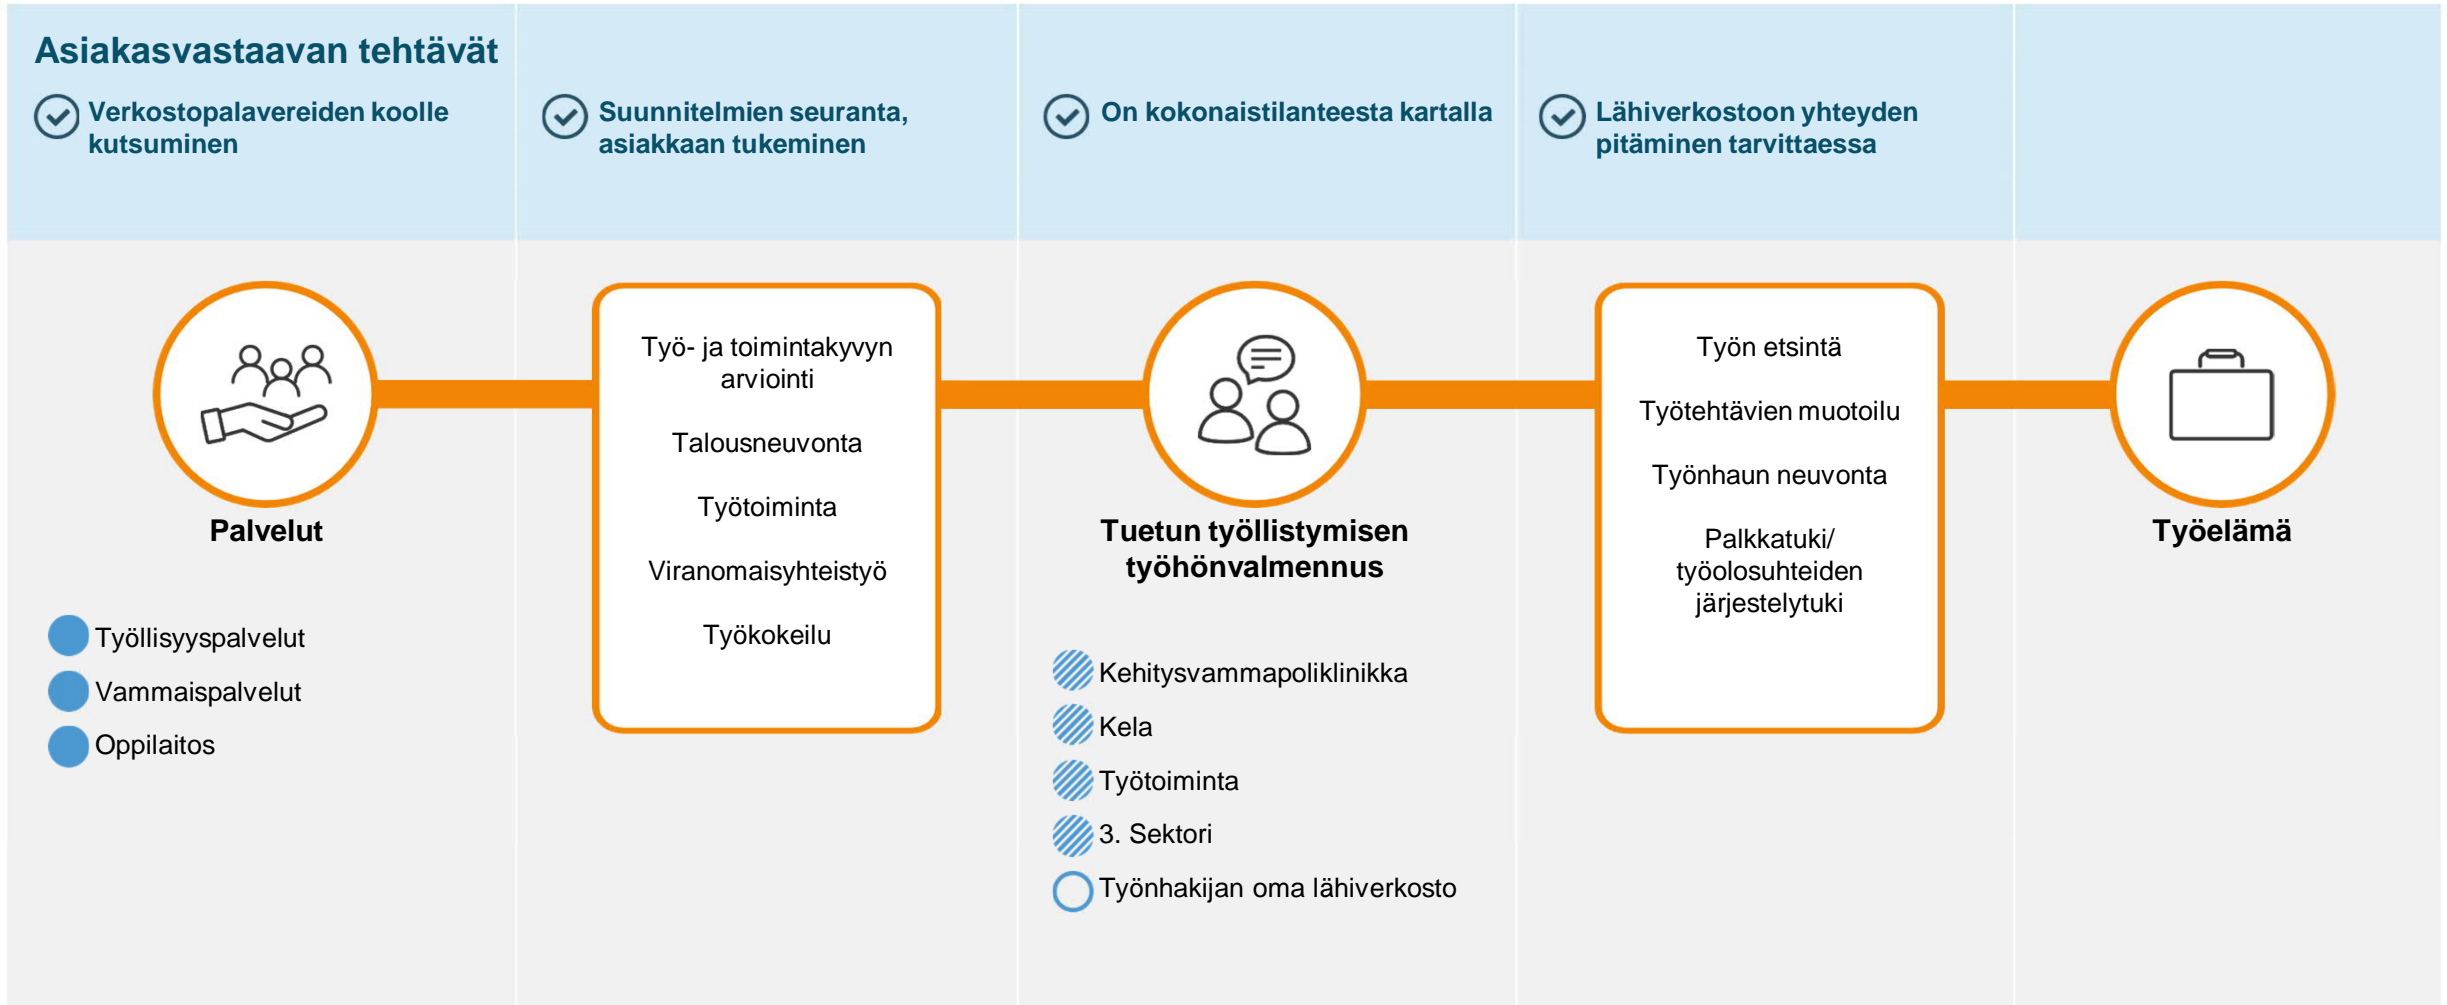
Asiakasvastaavan tehtävät

Verkostopalavereiden koolle kutsuminen

Suunnitelmien seuranta, asiakkaan tukeminen

On kokonaistilanteesta kartalla

Lähiverkostoon yhteyden pitäminen tarvittaessa

Palvelut

Työllisyyspalvelut
Vammaispalvelut
Oppilaitos

Työ- ja toimintakyvyn arviointi

Talousneuvonta

Työtoiminta

Viranomaisyhteistyö

Työkokeilu

Tuetun työllistymisen työhönvalmennus

Kehitysvammapoliklinikka
Kela
Työtoiminta
3. Sektori
Työnhakijan oma lähiverkosto

Työn etsintä

Työtehtävien muotoilu

Työnhaun neuvonta

Palkkatuki/ työolosuhteiden järjestelytuki

Työelämä